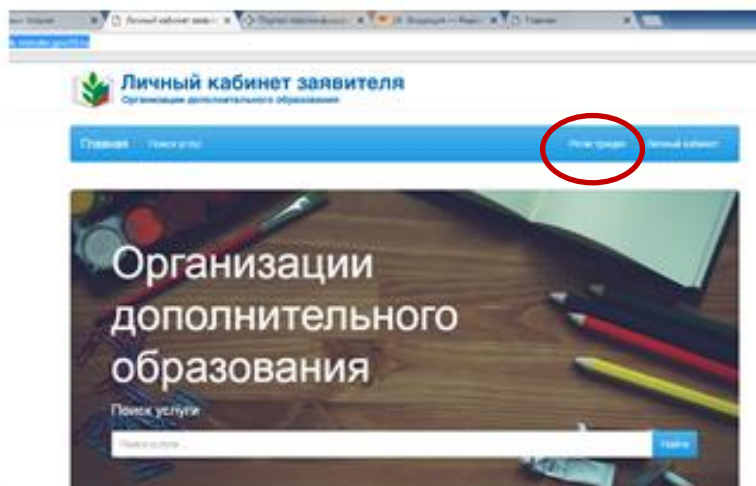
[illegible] | Личный кабинет заяви | Портал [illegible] | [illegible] | Главная

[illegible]

Личный кабинет заявителя
Организации дополнительного образования

Главная | Поиск услуг | Регистрация | Личный кабинет

Организации дополнительного образования

Поиск услуги

Поиск услуги...

Найти